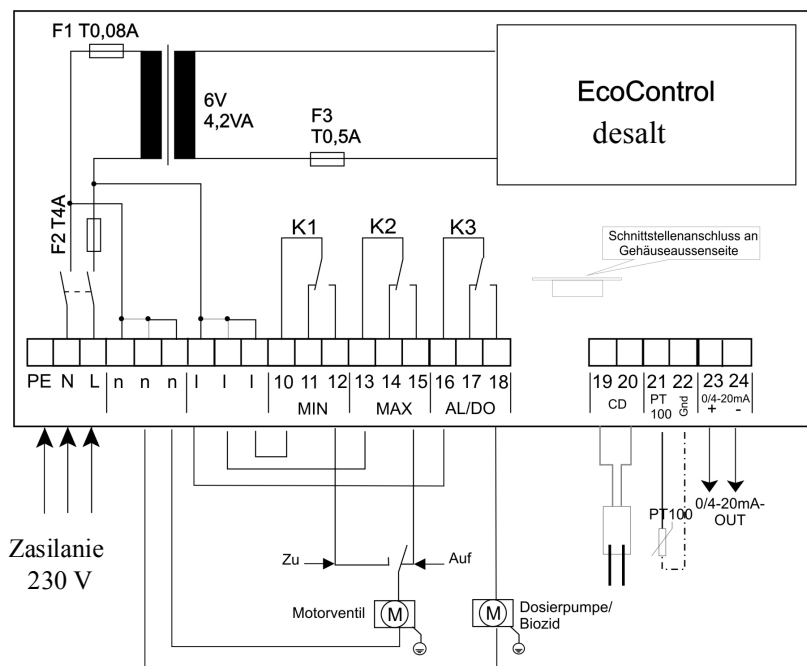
F1 T0,08A

6V
4,2VA

F3
T0,5A

EcoControl
desalt

F2 T4A

K1

K2

K3

Schnittstellenanschluss an Gehäuseaussenseite

PE N L n n n l l l 10 11 12 13 14 15 16 17 18

MIN MAX AL/DO

19 20 21 22 23 24

CD

PT 100

Gnd

0/4-20mA

+ -

Zasilanie
230 V

Zu

Auf

Motorventil

M

M

Dosierpumpe/
Biozid

PT100

0/4-20mA-
OUT